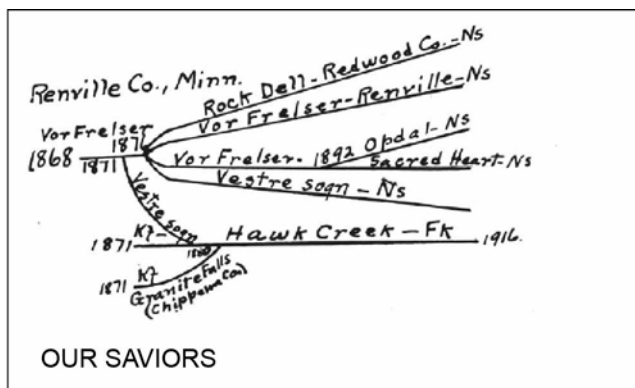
Renville Co., Minn.

Rock Dell - Redwood Co. - Ns
Vor Frelser - Renville - Ns
Vor Frelser
1868
187
1871
Vor Frelser. 1892 Opdal - Ns
Sacred Heart - Ns
Vestre sogn - Ns
Vestre Sogn
1871 Kf
Hawk Creek - Fk
1916.
1880
1871 Kf Granite Falls (Chippewa Co.)

OUR SAVIORS